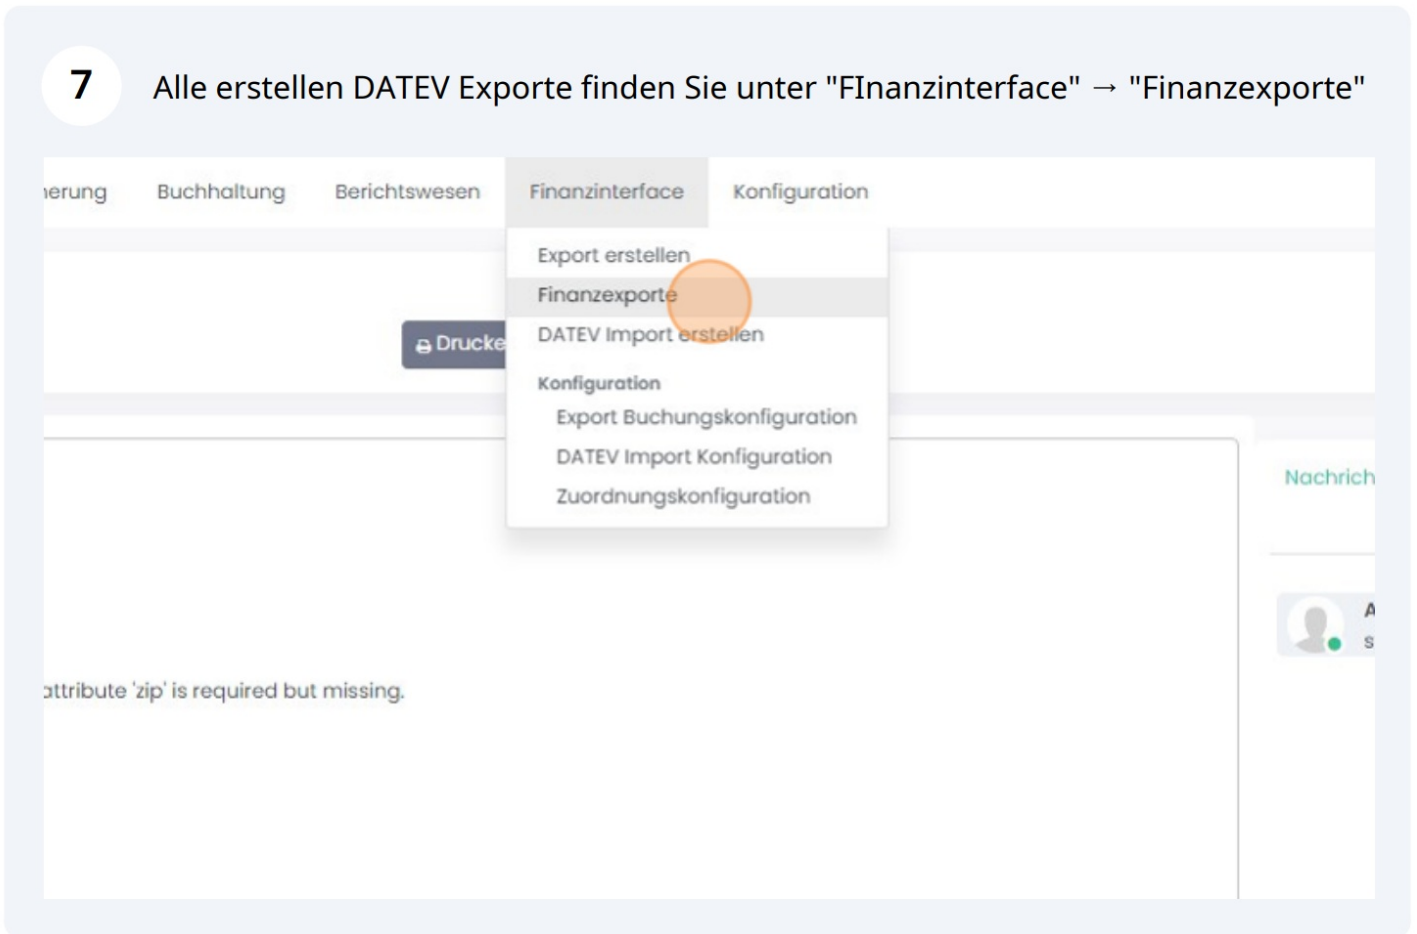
7

Alle erstellen DATEV Exporte finden Sie unter "FInanzinterface" → "Finanzexporte"

ıerung Buchhaltung Berichtswesen Finanzinterface Konfiguration

Export erstellen
Finanzexporte
DATEV Import erstellen
Konfiguration
Export Buchungskonfiguration
DATEV Import Konfiguration
Zuordnungskonfiguration

Drucke

Nachrich

A
S

ıttribute 'zip' is required but missing.